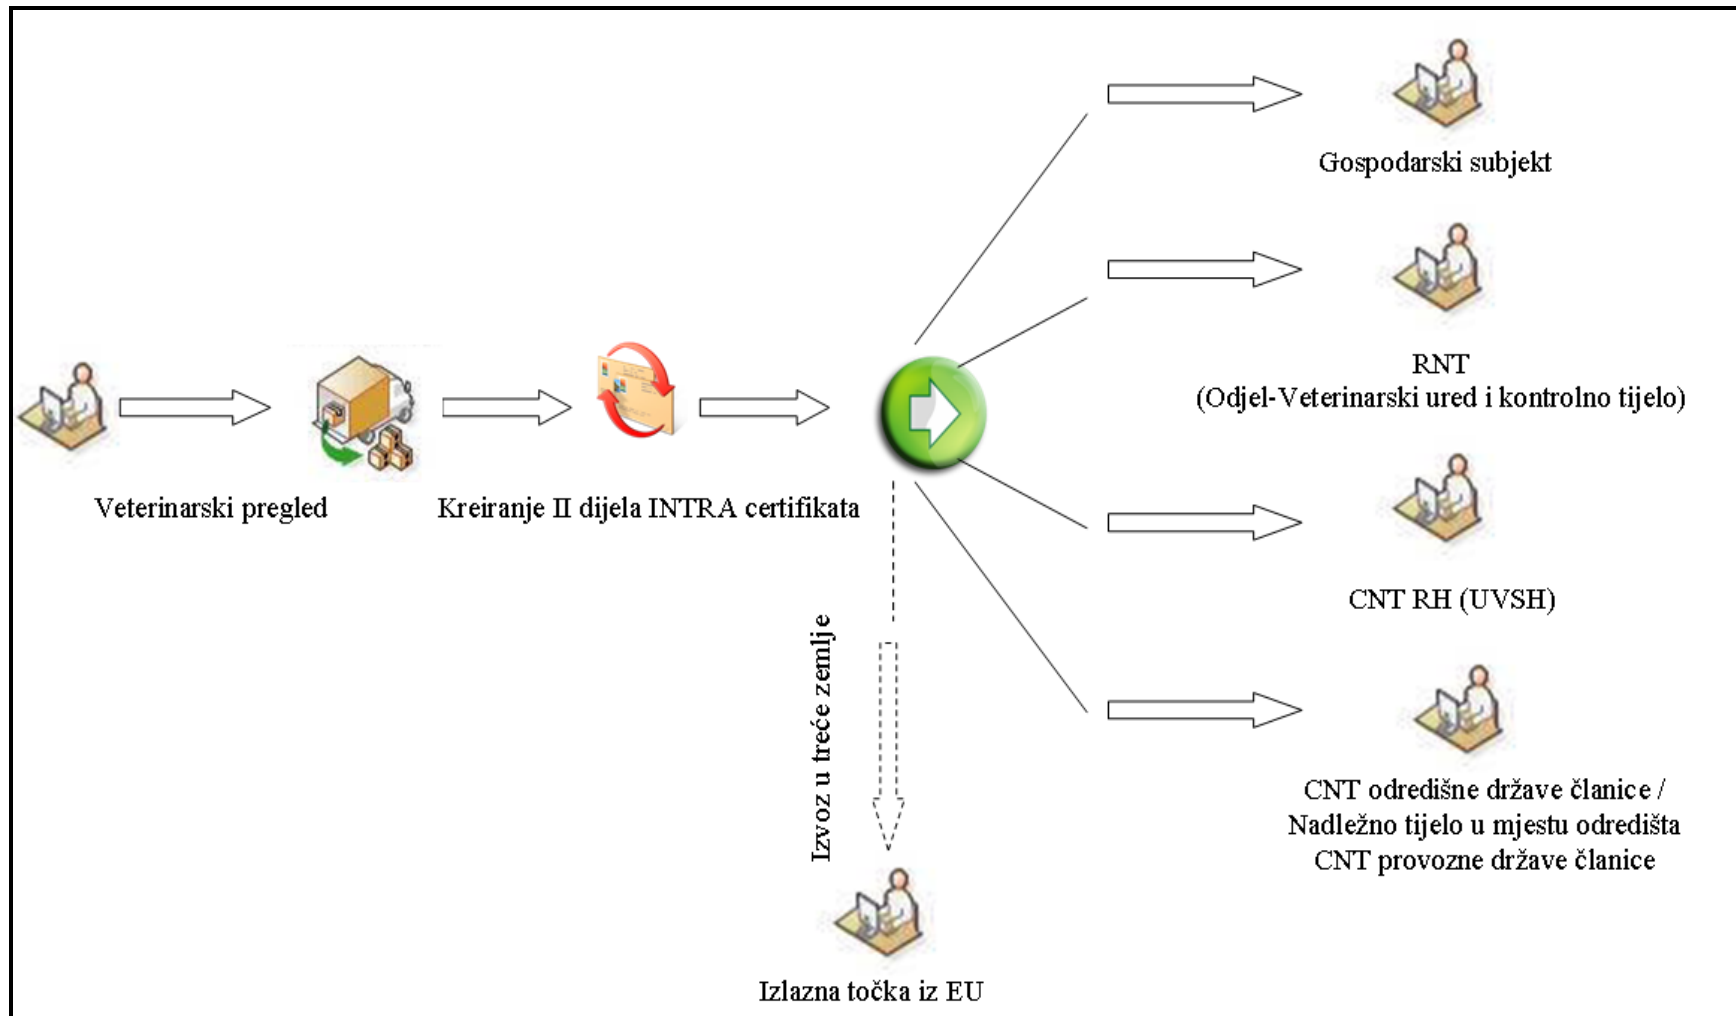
Veterinarski pregled

Kreiranje II dijela INTRA certifikata

Gospodarski subjekt

RNT
(Odjel-Veterinarski ured i kontrolno tijelo)

CNT RH (UVSH)

CNT odredišne države članice /
Nadležno tijelo u mjestu odredišta
CNT provozne države članice

Izvoz u treće zemlje

Izlazna točka iz EU